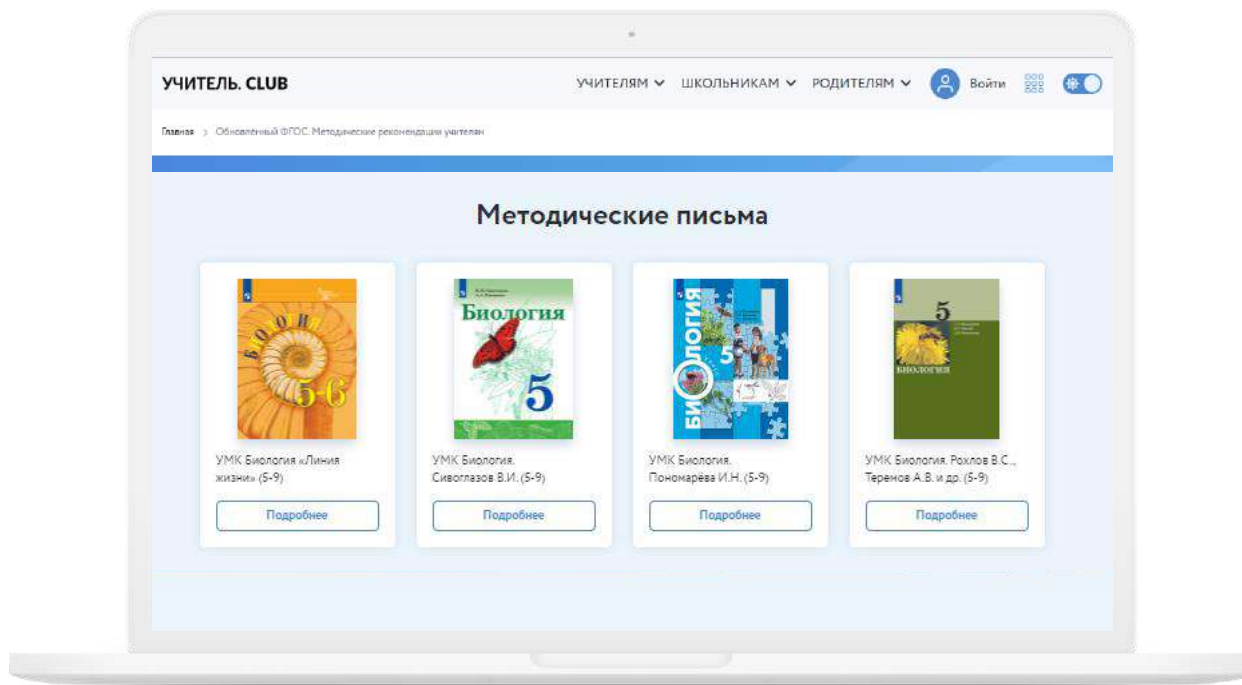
УЧИТЕЛЬ. CLUB

УЧИТЕЛЯМ ШКОЛЬНИКАМ РОДИТЕЛЯМ Войти

Главная › Обновлённый ФГОС. Методические рекомендации учителям

Методические письма

БИОЛОГИЯ 5-6

УМК Биология «Линия жизни» (5-9)

Подробнее

Биология 5

УМК Биология. Сивоглазов В.И. (5-9)

Подробнее

БИОЛОГИЯ 5

УМК Биология. Пономарёва И.Н. (5-9)

Подробнее

5 БИОЛОГИЯ

УМК Биология. Рохлов В.С., Теремов А.В. и др. (5-9)

Подробнее